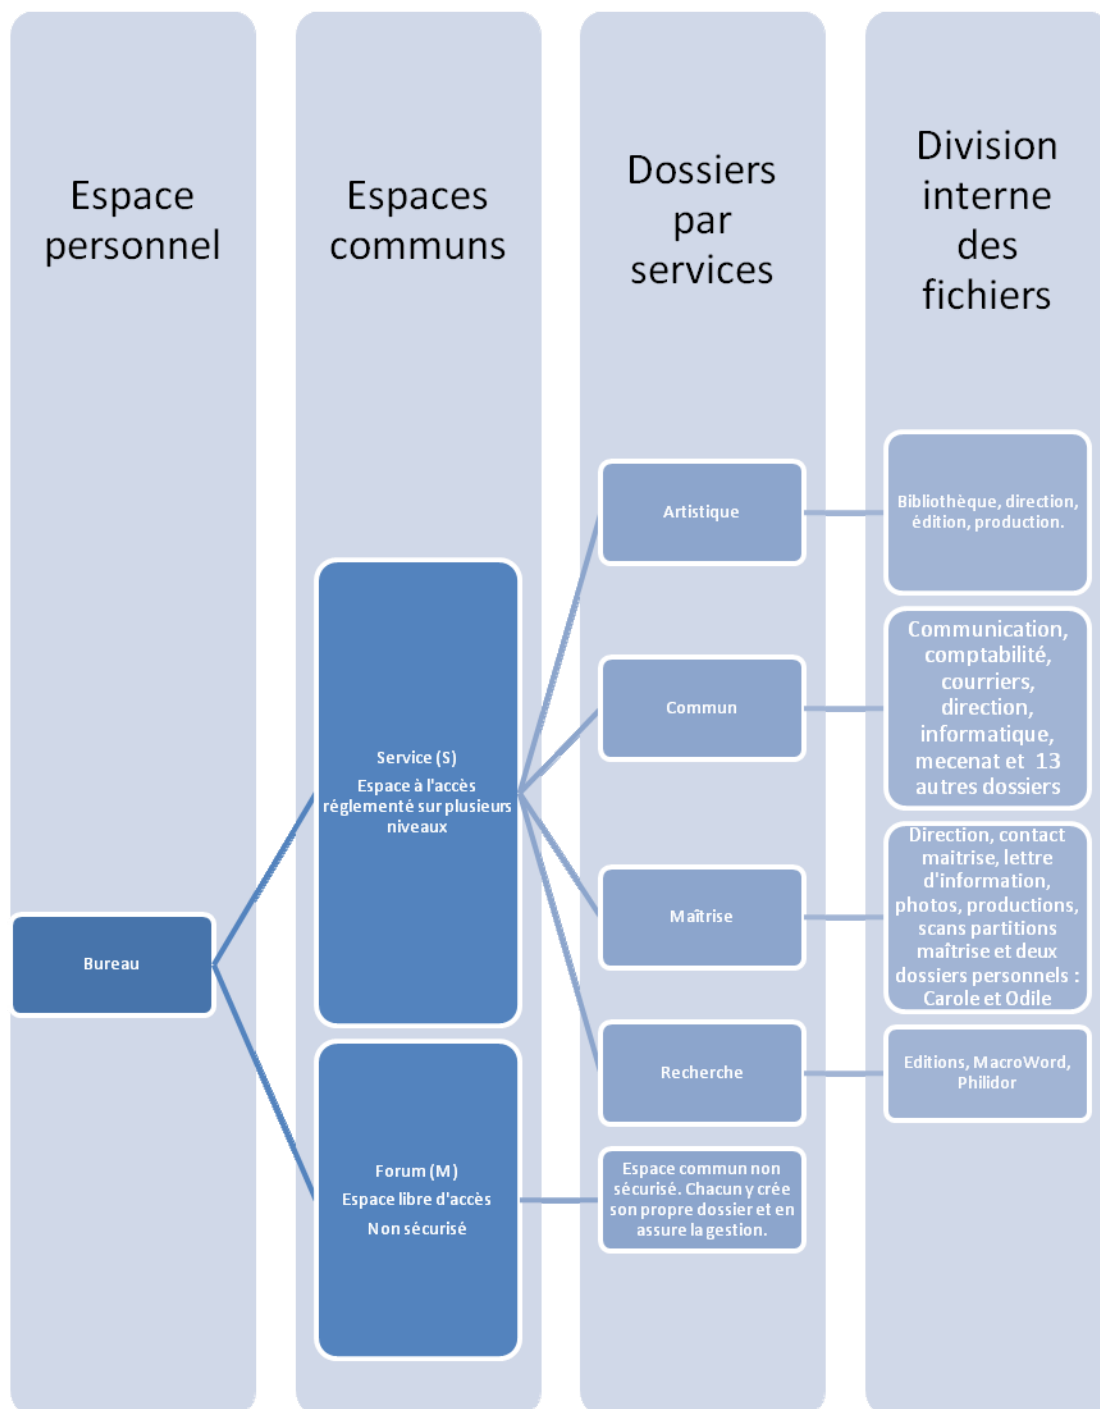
Espace personnel

Espaces communs

Dossiers par services

Division interne des fichiers

Artistique

Bibliothèque, direction, édition, production.

Service (S)
Espace à l'accès réglementé sur plusieurs niveaux

Commun

Communication, comptabilité, courriers, direction, informatique, mecenat et 13 autres dossiers

Direction, contact maitrise, lettre d'information, photos, productions, scans partitions maîtrise et deux dossiers personnels : Carole et Odile

Bureau

Maîtrise

Recherche

Editions, MacroWord, Philidor

Forum (M)
Espace libre d'accès
Non sécurisé

Espace commun non sécurisé. Chacun y crée son propre dossier et en assure la gestion.